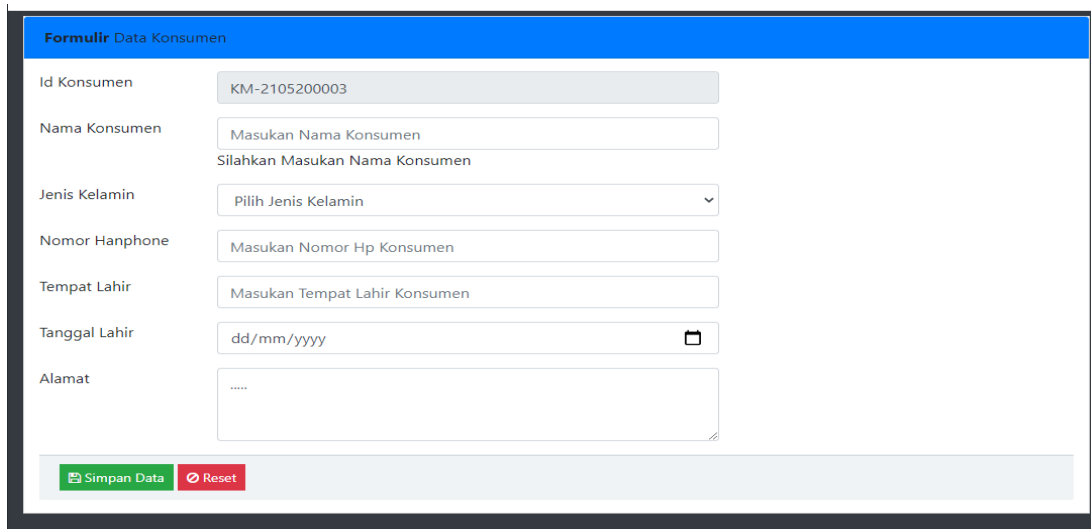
**Formulir** Data Konsumen

Id Konsumen
KM-2105200003

Nama Konsumen
Masukan Nama Konsumen
Silahkan Masukan Nama Konsumen

Jenis Kelamin
Pilih Jenis Kelamin

Nomor Hanphone
Masukan Nomor Hp Konsumen

Tempat Lahir
Masukan Tempat Lahir Konsumen

Tanggal Lahir
dd/mm/yyyy

Alamat
.....

Simpan Data
Reset